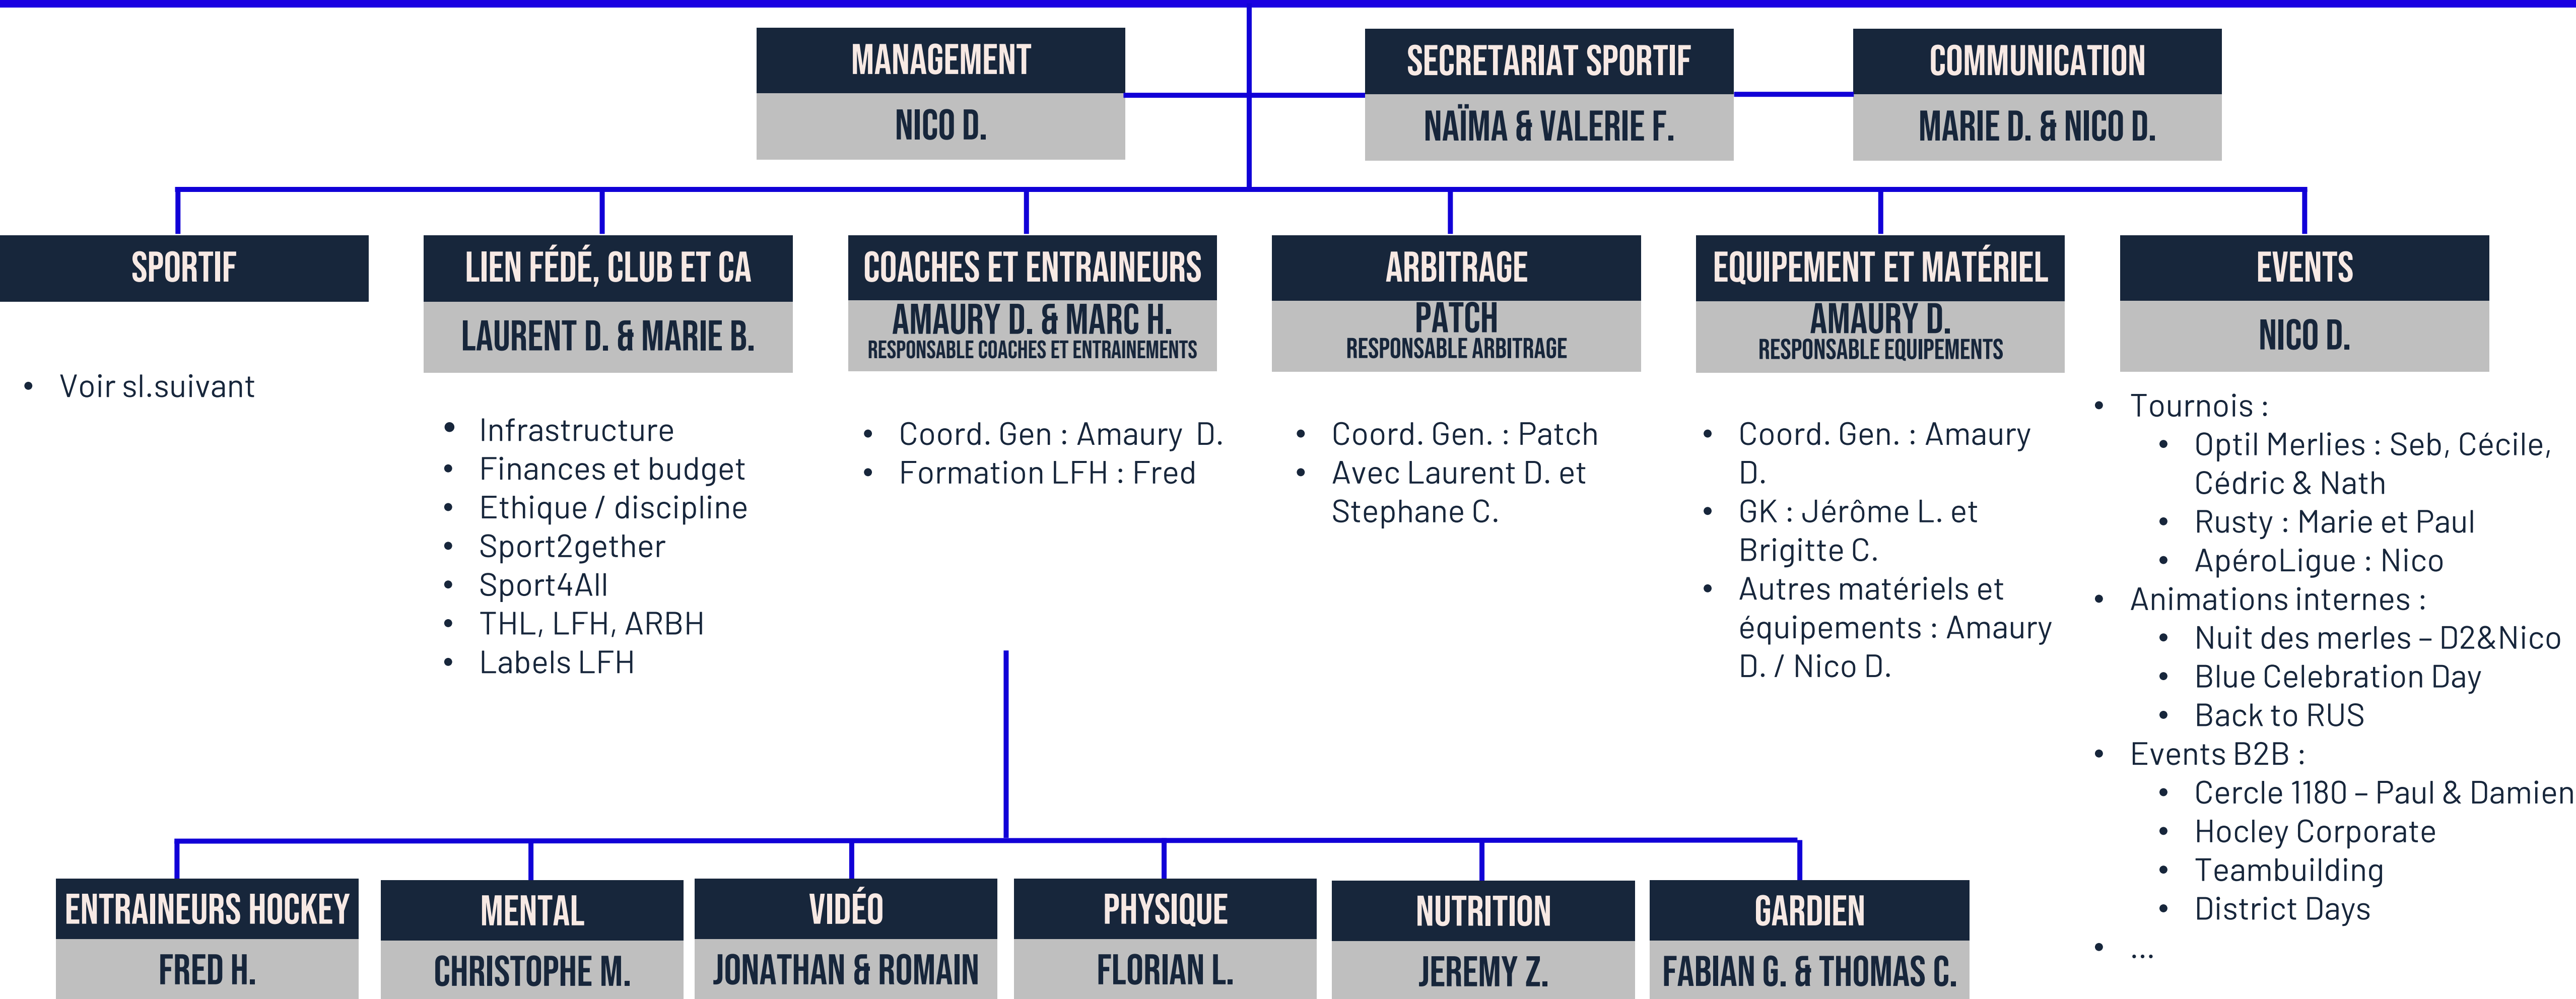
MANAGEMENT
NICO D.

SECRETARIAT SPORTIF
NAÏMA & VALERIE F.

COMMUNICATION
MARIE D. & NICO D.

SPORTIF

- Voir sl.suivant

LIEN FÉDÉ, CLUB ET CA
LAURENT D. & MARIE B.

- Infrastructure
- Finances et budget
- Ethique / discipline
- Sport2gether
- Sport4All
- THL, LFH, ARBH
- Labels LFH

COACHES ET ENTRAINEURS
AMAURY D. & MARC H.
RESPONSABLE COACHES ET ENTRAINEMENTS

- Coord. Gen : Amaury D.
- Formation LFH : Fred

ARBITRAGE
PATCH
RESPONSABLE ARBITRAGE

- Coord. Gen. : Patch
- Avec Laurent D. et Stephane C.

EQUIPEMENT ET MATÉRIEL
AMAURY D.
RESPONSABLE EQUIPEMENTS

- Coord. Gen. : Amaury D.
- GK : Jérôme L. et Brigitte C.
- Autres matériels et équipements : Amaury D. / Nico D.

EVENTS
NICO D.

- Tournois :
  - Optil Merlies : Seb, Cécile, Cédric & Nath
  - Rusty : Marie et Paul
  - ApéroLigue : Nico
- Animations internes :
  - Nuit des merles – D2&Nico
  - Blue Celebration Day
  - Back to RUS
- Events B2B :
  - Cercle 1180 – Paul & Damien
  - Hocley Corporate
  - Teambuilding
  - District Days
- ...

ENTRAINEURS HOCKEY
FRED H.

MENTAL
CHRISTOPHE M.

VIDÉO
JONATHAN & ROMAIN

PHYSIQUE
FLORIAN L.

NUTRITION
JEREMY Z.

GARDIEN
FABIAN G. & THOMAS C.